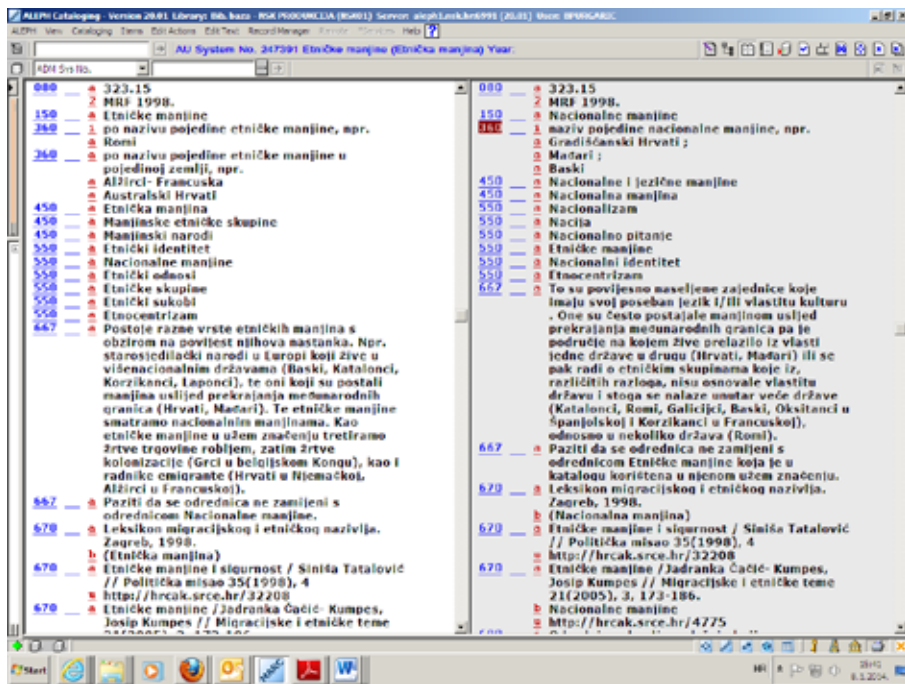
ALEPH Cataloging - Version 20.01 Library: Bib. baza - NSK PRODUKCIJA (NSK01) Server: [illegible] User: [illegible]

ALEPH View Cataloging Items Edit Actions Edit Text Record Manager Remote Services Help ?

AU System No. 247391 Etničke manjine (Etnička manjina) Year:

ADN Sys No.

080 a 323.15
2 MRF 1998.
150 a Etničke manjine
360 i po nazivu pojedine etničke manjine, npr.
a Romi
360 i po nazivu pojedine etničke manjine u pojedinoj zemlji, npr.
a Alžirci- Francuska
a Australski Hrvati
450 a Etnička manjina
450 a Manjinske etničke skupine
450 a Manjinski narodi
550 a Etnički identitet
550 a Nacionalne manjine
550 a Etnički odnosi
550 a Etničke skupine
550 a Etnički sukobi
550 a Etnocentrizam
667 a Postoje razne vrste etničkih manjina s obzirom na povijest njihova nastanka. Npr. starosjedilački narodi u Europi koji žive u višenacionalnim državama (Baski, Katalonci, Korzikanci, Laponci), te oni koji su postali manjina uslijed prekrajanja međunarodnih granica (Hrvati, Mađari). Te etničke manjine smatramo nacionalnim manjinama. Kao etničke manjine u užem značenju tretiramo žrtve trgovine robljem, zatim žrtve kolonizacije (Grci u belgijskom Kongu), kao i radnike emigrante (Hrvati u Njemačkoj, Alžirci u Francuskoj).
667 a Paziti da se odrednica ne zamijeni s odrednicom Nacionalne manjine.
670 a Leksikon migracijskog i etničkog nazivlja. Zagreb, 1998.
b (Etnička manjina)
670 a Etničke manjine i sigurnost / Siniša Tatalović // Politička misao 35(1998), 4
u http://hrcak.srce.hr/32208
670 a Etničke manjine /Jadranka Čačić- Kumpes, Josip Kumpes // Migracijske i etničke teme

080 a 323.15
2 MRF 1998.
150 a Nacionalne manjine
360 i naziv pojedine nacionalne manjine, npr.
a Gradišćanski Hrvati ;
a Mađari ;
a Baski
450 a Nacionalne i jezične manjine
450 a Nacionalna manjina
550 a Nacionalizam
550 a Nacija
550 a Nacionalno pitanje
550 a Etničke manjine
550 a Nacionalni identitet
550 a Etnocentrizam
667 a To su povijesno naseljene zajednice koje imaju svoj poseban jezik i/ili vlastitu kulturu . One su često postale manjinom uslijed prekrajanja međunarodnih granica pa je područje na kojem žive prelazilo iz vlasti jedne države u drugu (Hrvati, Mađari) ili se pak radi o etničkim skupinama koje iz, različitih razloga, nisu osnovale vlastitu državu i stoga se nalaze unutar veće države (Katalonci, Romi, Galicijci, Baski, Oksitanci u Španjolskoj i Korzikanci u Francuskoj), odnosno u nekoliko država (Romi).
667 a Paziti da se odrednica ne zamijeni s odrednicom Etničke manjine koja je u katalogu korištena u njenom užem značenju.
670 a Leksikon migracijskog i etničkog nazivlja. Zagreb, 1998.
b (Nacionalna manjina)
670 a Etničke manjine i sigurnost / Siniša Tatalović // Politička misao 35(1998), 4
u http://hrcak.srce.hr/32208
670 a Etničke manjine / Jadranka Čačić- Kumpes, Josip Kumpes // Migracijske i etničke teme 21(2005), 3, 173-186.
b Nacionalne manjine
u http://hrcak.srce.hr/4775

Start
HR
8.1.2014.